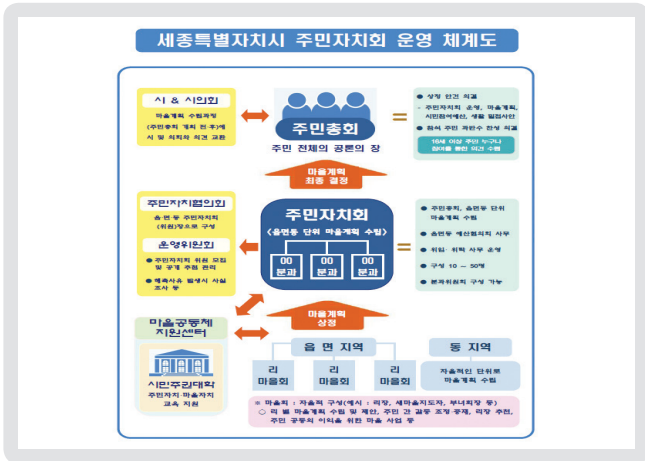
세종특별자치시 주민자치회 운영 체계도

시 & 시의회
마을계획 수렴지원
(주민총회 개최 전·후)에서
시 및 의회의 의견 교환

주민총회
주민 전체의 공론의 장

• 상정 안건 의결
- 주민자치회 운영, 마을계획, 시민참여예산, 생활 밀접사안
• 읍면 주민 과반수 찬성 의결
18세 이상 주민 누구나 참여를 통한 의견 수렴

마을계획 최종 결정

주민자치협의회
읍면동 주민자치회 (위원)장으로 구성

운영위원회
• 주민자치회 위원 모집 및 공개 추첨 관리
• 예측사무 활동시 사실 조사 등

주민자치회
(읍면동 단위 마을계획 수립)
00 분과
00 분과
00 분과

• 주민총회, 읍면동 단위 마을계획 수립
• 읍면동 예산회의 사무
• 위임·위탁 사무 운영
• 구성 10 ~ 50명
• 분과위원회 구성 가능

마을공동체 지원센터
시민주권대학
주민자치·마을자치 교육 지원

마을계획 상정

읍 면 지역
리 마을회
리 마을회
리 마을회

동 지역
자율적인 단위로 마을계획 수립

※ 마을회 : 자율적 구성(예시 : 리장, 새마을지도자, 부녀회장 등)
○ 리 별 마을계획 수립 및 제안, 주민 간 갈등 조정·중재, 리장 추천, 주민 공동의 이익을 위한 마을 사업 등